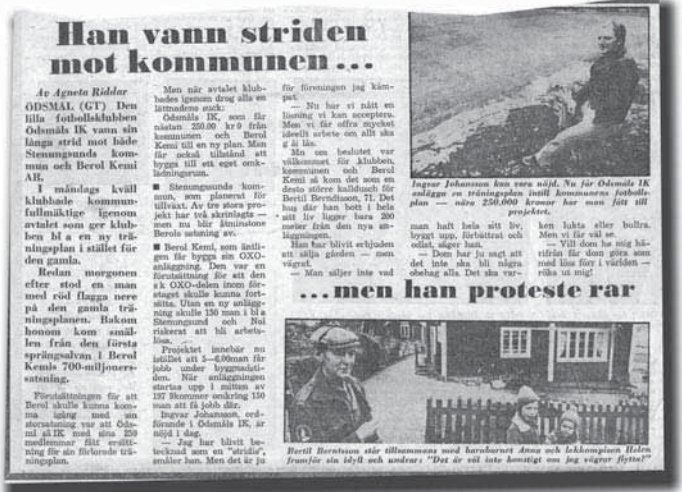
Han vann striden mot kommunen...

Av Agneta Riddar

ODSMÅL (GT) Den lilla fotbollsklubben Odsmåls IK vann sin långa strid mot både Stenungsunds kommun och Berol Kemi AB.

I måndags kväll klubbade kommunfullmäktige igenom avtalet som ger klubben bl a en ny träningsplan i stället för den gamla.

Redan morgonen efter stod en man med röd flagga nere på den gamla träningsplanen. Bakom honom kom smällen från den första sprängsalvan i Berol Kemis 700-miljonerssatsning.

Förutsättningen för att Berol skulle kunna komma igång med sin storsatsning var att Odsmål IK med sina 250 medlemmar fått ersättning för sin förlorade träningsplan.

Men när avtalet klubbades igenom drog alla en lättnadens suck:

Odsmåls IK, som får nästan 250.00 kr 0 från kommunen och Berol Kemi till en ny plan. Man får också tillstånd att bygga till ett eget omklädningsrum.

■ Stenungsunds kommun, som planerat för tillväxt. Av tre stora projekt har två skrinlagts — men nu blir åtminstone Berols satsning av.

■ Berol Kemi, som äntligen får bygga sin OXO-anläggning. Den var en förutsättning för att den s k OXO-delen inom företaget skulle kunna fortsätta. Utan en ny anläggning skulle 150 man i bl a Stenungsund och Noi riskerat att bli arbetslösa.

Projektet innebär nu istället att 5—6.00man får jobb under byggnadstiden. När anläggningen startas upp i mitten av 197 8kommer omkring 150 man att få jobb där.

Ingvar Johansson, ordförande i Odsmåls IK, är nöjd i dag.

— Jag har blivit betecknad som en "stridis", smiler han. Men det är ju för föreningen jag kämpat.

— Nu har vi nått en lösning vi kan acceptera. Men vi får offra mycket ideellt arbete om allt ska gå läs.

Men en beslutet var välkommet för klubben, kommunen och Berol Kemi så kom det som en desto större kalldusch för Bertil Berndtsson, 71. Det hus där han bott i hela sitt liv ligger bara 200 meter från den nya anläggningen.

Han har blivit erbjuden att sälja gården — men vägrat.

— Man säljer inte vad man haft hela sitt liv, byggt upp, förbättrat och odlat, säger han.

— Dom har ju sagt att det inte ska bli några obehag alls. Det ska varken lukta eller bullra. Men vi får väl se.

— Vill dom ha mig härifrån får dom göra som med löss förr i världen — röka ut mig!

Ingvar Johansson kan vara nöjd. Nu får Odsmåls IK anlägga en träningsplan intill kommunens fotbollsplan — nära 250.000 kronor har man fått till projektet.

...men han protesterar

Bertil Berntsson står tillsammans med barnbarnet Anna och lekkompisen Helen framför sin idyll och undrar: "Det är väl inte konstigt om jag vägrar flytta!"